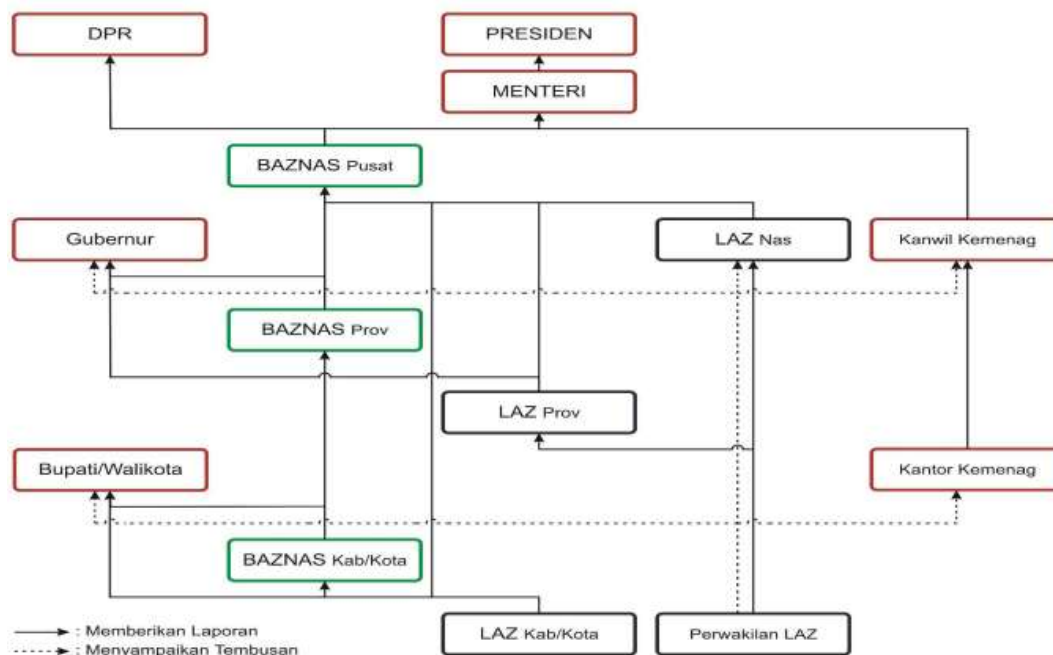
DPR

PRESIDEN

MENTERI

BAZNAS Pusat

Gubernur

LAZ Nas

Kanwil Kemenag

BAZNAS Prov

LAZ Prov

Bupati/Walikota

Kantor Kemenag

BAZNAS Kab/Kota

LAZ Kab/Kota

Perwakilan LAZ

: Memberikan Laporan

: Menyampaikan Tembusan